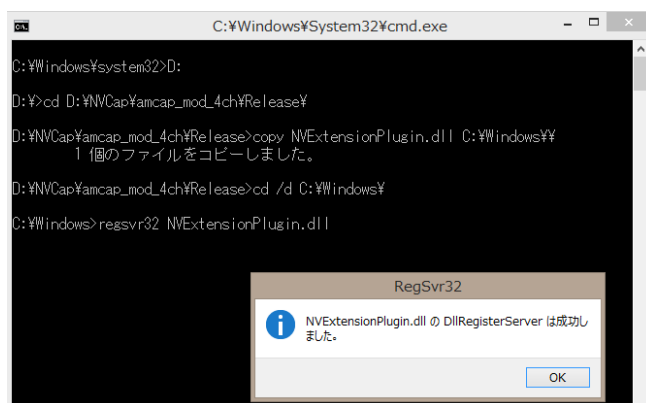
C:¥Windows¥System32¥cmd.exe

C:¥Windows¥system32>D:

D:¥>cd D:¥NVCap¥amcap_mod_4ch¥Release¥

D:¥NVCap¥amcap_mod_4ch¥Release>copy NVExtensionPlugin.dll C:¥Windows¥¥
1 個のファイルをコピーしました。

D:¥NVCap¥amcap_mod_4ch¥Release>cd /d C:¥Windows¥

C:¥Windows>regsvr32 NVExtensionPlugin.dll

RegSvr32

NVExtensionPlugin.dll の DllRegisterServer は成功しました。

OK